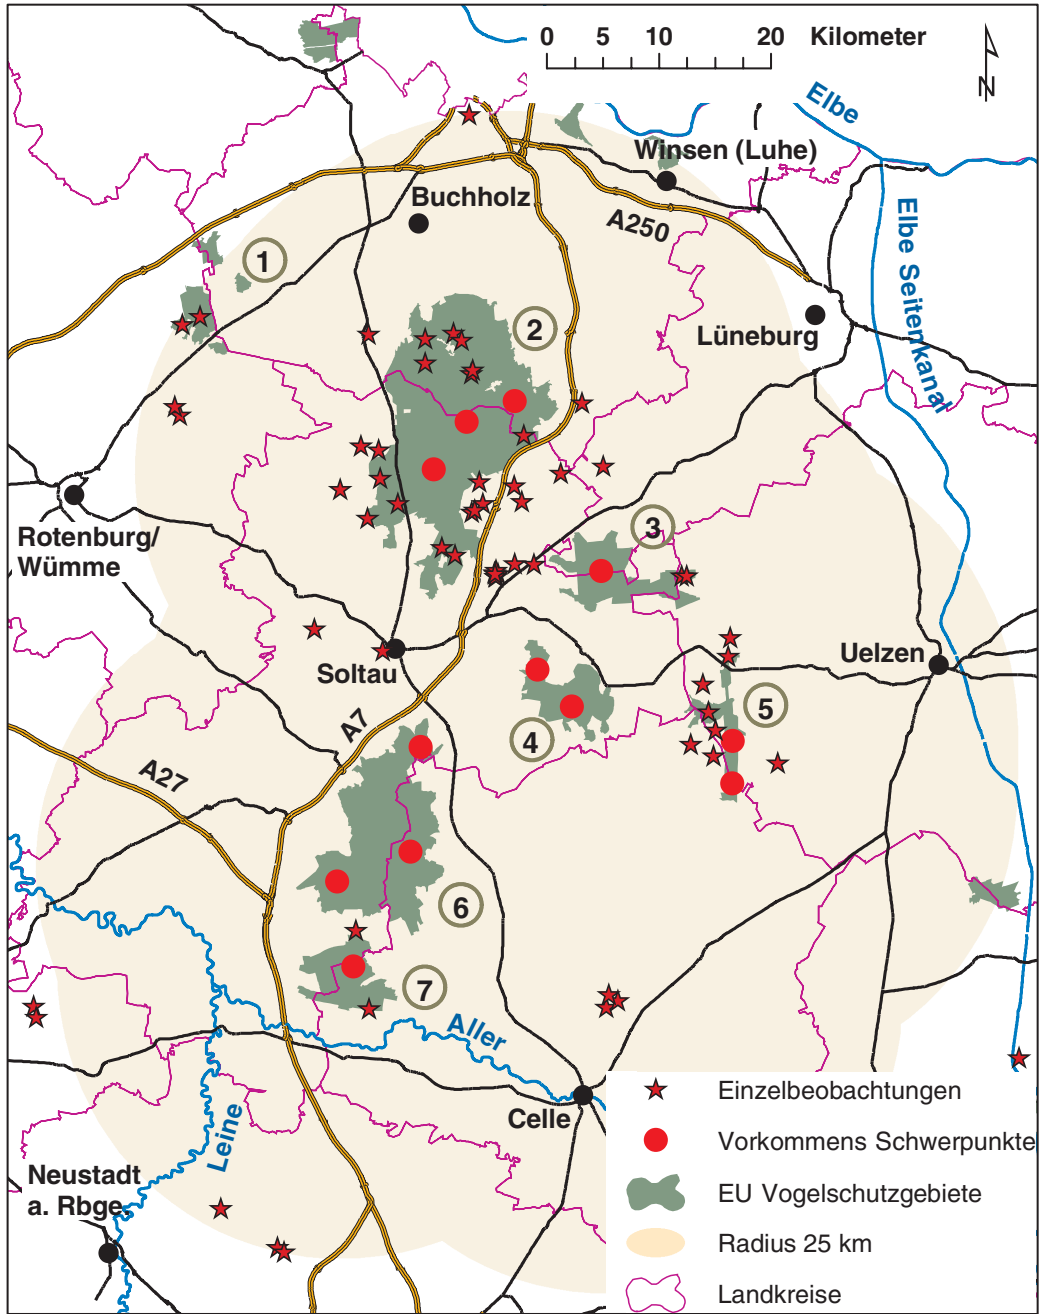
0 5 10 20 Kilometer

N

Elbe

Winsen (Luhe)

Buchholz

A250

Elbe Seitenkanal

1

2

Lüneburg

Rotenburg/
Wümme

3

Soltau

Uelzen

4

5

A7

A27

6

7

Aller

Celle

Leine

Neustadt
a. Rbge.

Einzelbeobachtungen

Vorkommens Schwerpunkte

EU Vogelschutzgebiete

Radius 25 km

Landkreise